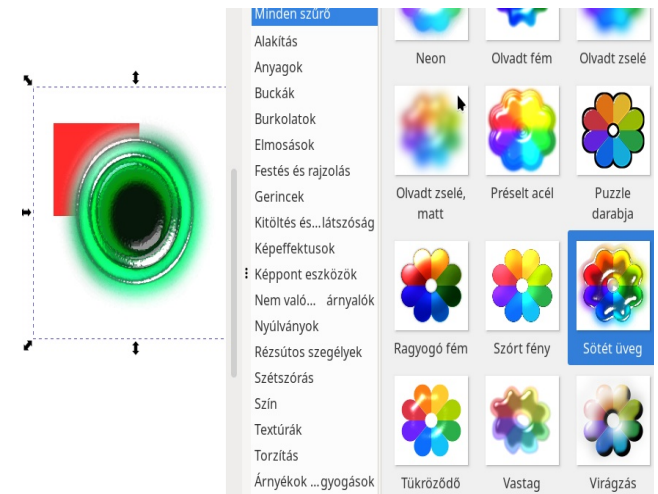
Minden szűrő
Alakítás
Anyagok
Buckák
Burkolatok
Elmosások
Festés és rajzolás
Gerincek
Kitöltés és...látszóság
Képeffektusok
Képpont eszközök
Nem való... árnyalók
Nyúlványok
Rézsútos szegélyek
Szétszórás
Szín
Textúrák
Torzítás
Árnyékok ...gyogások

Neon
Olvadt fém
Olvadt zselé
Olvadt zselé, matt
Préselt acél
Puzzle darabja
Ragyogó fém
Szórt fény
Sötét üveg
Tükröződő
Vastag
Virágzás